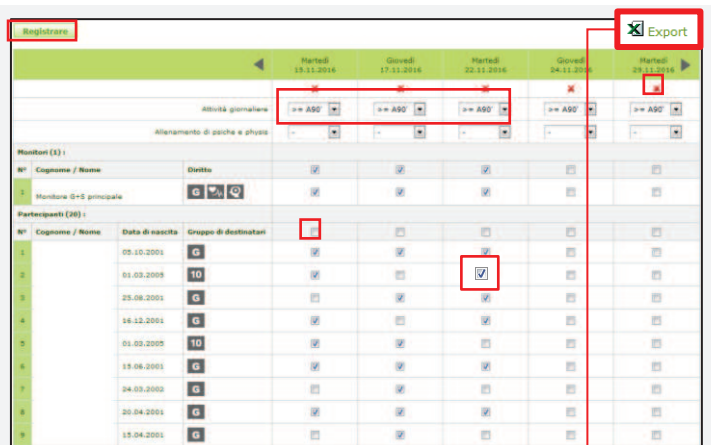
Registrare

Export

| | | | | Martedì 15.11.2016 | Giovedì 17.11.2016 | Martedì 22.11.2016 | Giovedì 24.11.2016 | Martedì 29.11.2016 |
|---|---|---|---|---|---|---|---|---|
| | | Attività giornaliere | | >= A90' | >= A90' | >= A90' | >= A90' | >= A90' |
| | | Allenamento di psiche e physis | | - | - | - | - | - |
| Monitori (1) : | | | | | | | | |
| N° | Cognome / Nome | | Diritto | | | | | |
| 1 | Monitore G+S principale | | G | | | | | |
| Partecipanti (20) : | | | | | | | | |
| N° | Cognome / Nome | Data di nascita | Gruppo di destinatari | | | | | |
| 1 | | 05.10.2001 | G | | | | | |
| 2 | | 01.03.2005 | 10 | | | | | |
| 3 | | 25.08.2001 | G | | | | | |
| 4 | | 16.12.2001 | G | | | | | |
| 5 | | 01.03.2005 | 10 | | | | | |
| 6 | | 15.06.2001 | G | | | | | |
| 7 | | 04.03.2002 | G | | | | | |
| 8 | | 20.04.2001 | G | | | | | |
| 9 | | 15.04.2001 | G | | | | | |